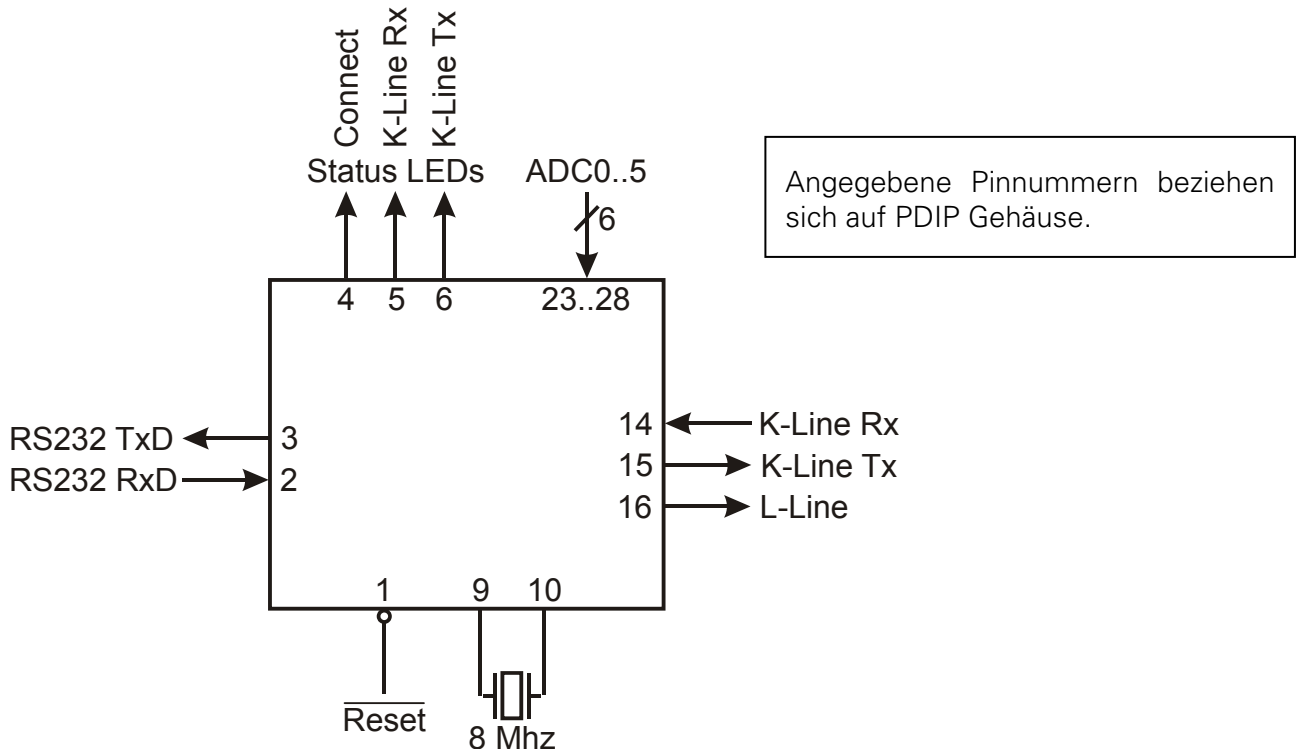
Connect
K-Line Rx
K-Line Tx
Status LEDs
ADC0..5
6

Angegebene Pinnummern beziehen sich auf PDIP Gehäuse.

4
5
6
23..28

RS232 TxD
3
RS232 RxD
2

14
K-Line Rx
15
K-Line Tx
16
L-Line

1
9
10

$\overline{\text{Reset}}$
8 Mhz